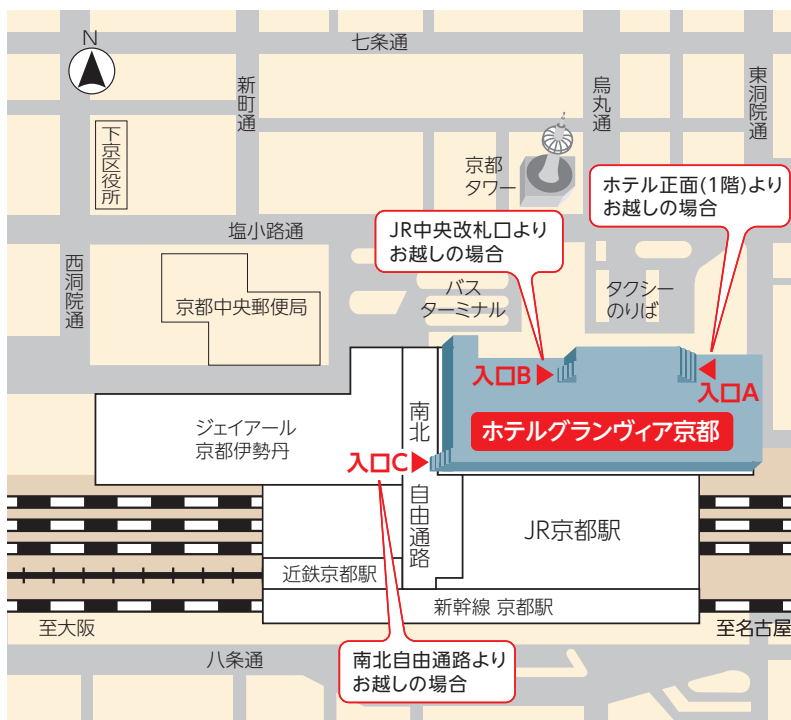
N

七条通

新町通

烏丸通

東洞院通

下京区役所

京都タワー

ホテル正面(1階)より
お越しの場合

JR中央改札口より
お越しの場合

塩小路通

西洞院通

京都中央郵便局

バスターミナル

タクシーのりば

入口B

入口A

南北

ジェイアール
京都伊勢丹

ホテルグランヴィア京都

入口C

自由通路

JR京都駅

近鉄京都駅

新幹線 京都駅

至大阪

至名古屋

八条通

南北自由通路より
お越しの場合